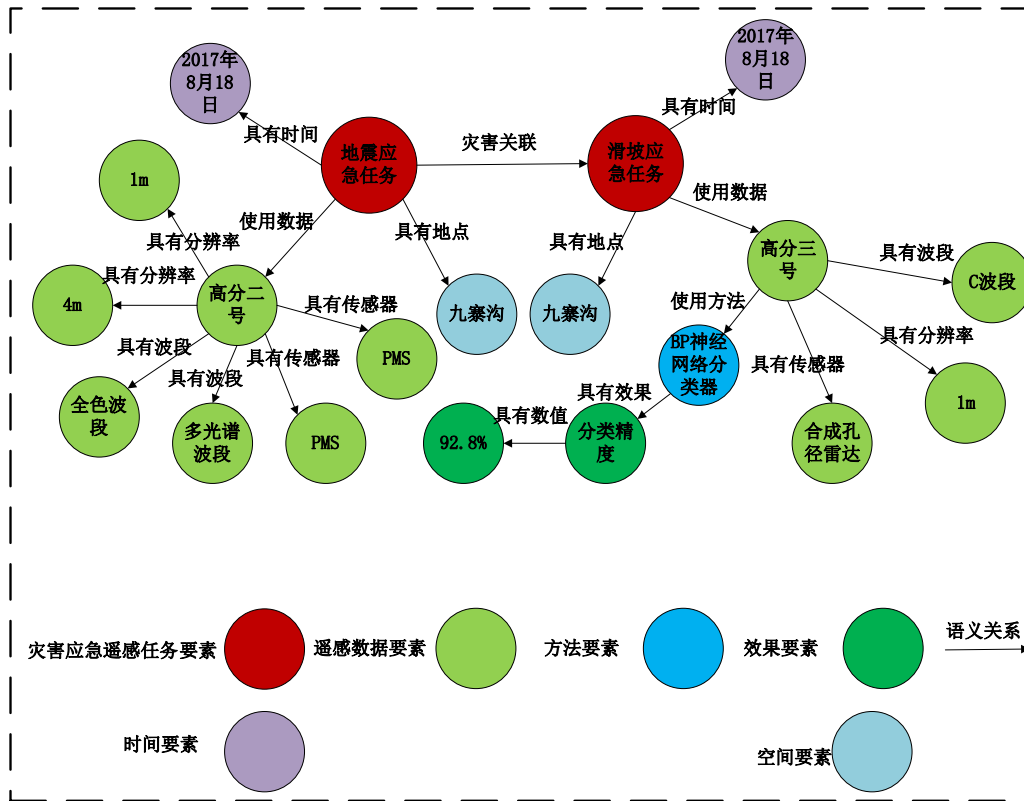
2017年8月18日

具有时间

地震应急任务

灾害关联

滑坡应急任务

具有时间

2017年8月18日

1m

使用数据

具有分辨率

具有分辨率

4m

高分二号

具有地点

具有地点

九寨沟

九寨沟

使用数据

高分三号

具有波段

C波段

具有传感器

PMS

具有波段

全色波段

具有波段

多光谱波段

具有传感器

PMS

使用方法

BP神经网络分类器

具有分辨率

1m

具有传感器

合成孔径雷达

具有效果

具有数值

92.8%

分类精度

灾害应急遥感任务要素

遥感数据要素

方法要素

效果要素

语义关系

时间要素

空间要素